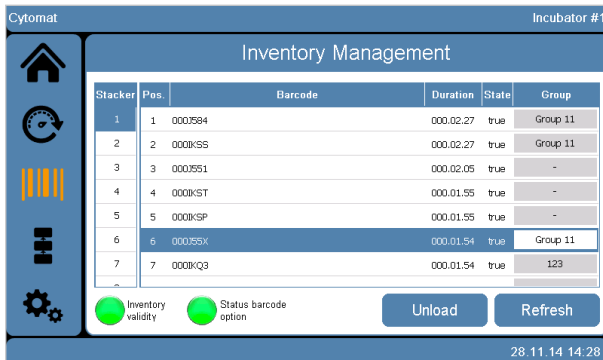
Cytomat

Incubator #1

Inventory Management

| Stacker |
|---|
| 1 |
| 2 |
| 3 |
| 4 |
| 5 |
| 6 |
| 7 |

| Pos. | Barcode | Duration | State | Group |
|---|---|---|---|---|
| 1 | 000J584 | 000.02.27 | true | Group 11 |
| 2 | 000IKSS | 000.02.27 | true | Group 11 |
| 3 | 000J551 | 000.02.05 | true | - |
| 4 | 000IKST | 000.01.55 | true | - |
| 5 | 000IKSP | 000.01.55 | true | - |
| 6 | 000J55X | 000.01.54 | true | Group 11 |
| 7 | 000IKQ3 | 000.01.54 | true | 123 |

Inventory validity

Status barcode option

Unload

Refresh

28.11.14 14:28